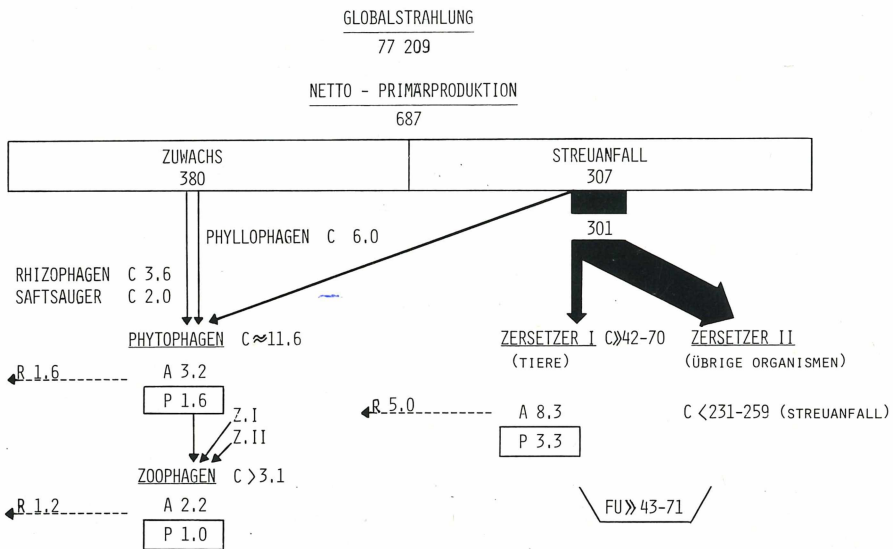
GLOBALSTRAHLUNG
77 209

NETTO - PRIMÄRPRODUKTION
687

| ZUWACHS 380 | STREUANFALL 307 |
|---|---|

301

PHYLLOPHAGEN C 6.0

RHIZOPHAGEN C 3.6
SAFTSAUGER C 2.0

PHYTOPHAGEN C≈11.6

R 1.6 A 3.2

P 1.6

Z.I
Z.II

ZOOPHAGEN C >3.1

R 1.2 A 2.2

P 1.0

ZERSETZER I C≫42-70
(TIERE)

R 5.0 A 8.3

P 3.3

FU≫43-71

ZERSETZER II
(ÜBRIGE ORGANISMEN)

C <231-259 (STREUANFALL)